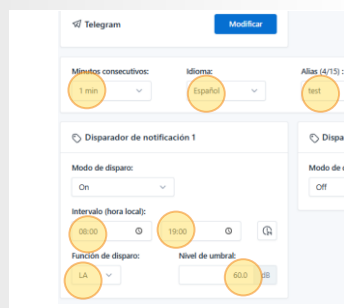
Telegram
Modificar

Minutos consecutivos:
1 min
Idioma:
Español
Alias (4/15):
test

Disparador de notificación 1
Modo de disparo:
On
Intervalo (hora local):
08:00
19:00
Función de disparo:
LA
Nivel de umbral:
60.0
dB

Dispa
Modo de
Off